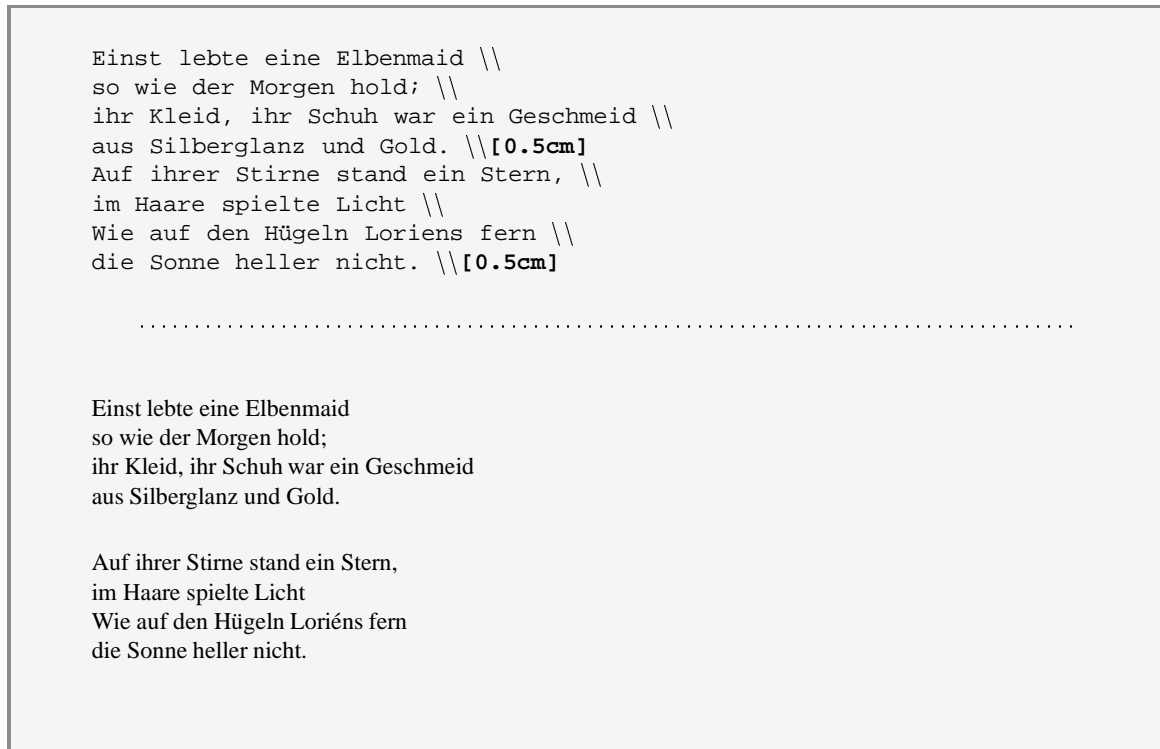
Einst lebte eine Elbenmaid \\
so wie der Morgen hold; \\
ihr Kleid, ihr Schuh war ein Geschmeid \\
aus Silberglanz und Gold. \\[0.5cm]
Auf ihrer Stirne stand ein Stern, \\
im Haare spielte Licht \\
Wie auf den Hügeln Loriens fern \\
die Sonne heller nicht. \\[0.5cm]

Einst lebte eine Elbenmaid
so wie der Morgen hold;
ihr Kleid, ihr Schuh war ein Geschmeid
aus Silberglanz und Gold.

Auf ihrer Stirne stand ein Stern,
im Haare spielte Licht
Wie auf den Hügeln Loriéns fern
die Sonne heller nicht.